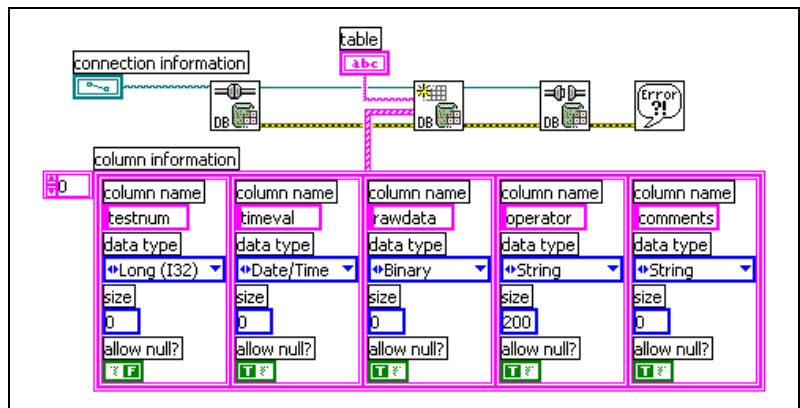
table

abc

connection information

DB

DB

DB

Error ?!

column information

0

| column name | column name | column name | column name | column name |
|---|---|---|---|---|
| testnum | timeval | rawdata | operator | comments |
| data type | data type | data type | data type | data type |
| Long (I32) | Date/Time | Binary | String | String |
| size | size | size | size | size |
| 0 | 0 | 0 | 200 | 0 |
| allow null? | allow null? | allow null? | allow null? | allow null? |
| T F | T F | T F | T F | T F |